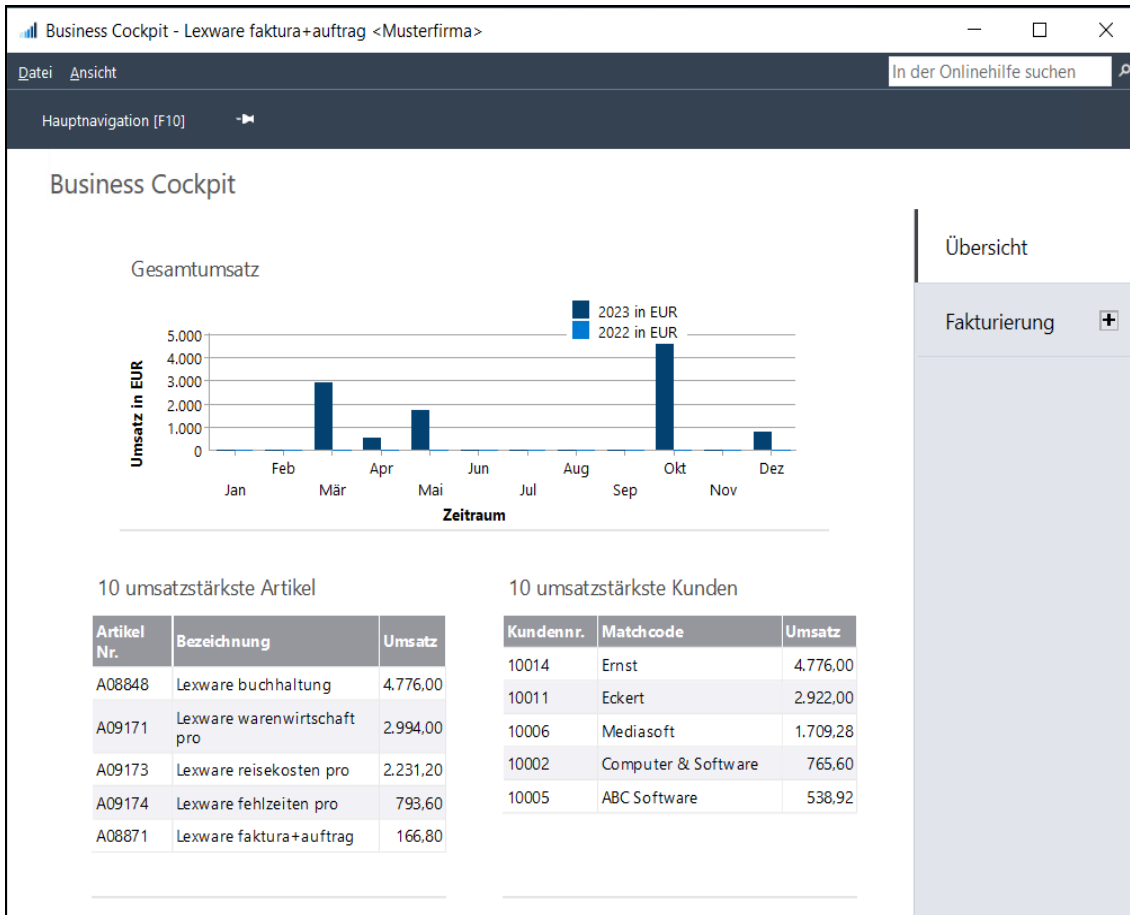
Business Cockpit - Lexware faktura+auftrag <Musterfirma>

Datei Ansicht

In der Onlinehilfe suchen

Hauptnavigation [F10]

Business Cockpit

Übersicht

Fakturierung

Gesamtumsatz

2023 in EUR
2022 in EUR

Umsatz in EUR

5.000
4.000
3.000
2.000
1.000
0

Jan Feb Mär Apr Mai Jun Jul Aug Sep Okt Nov Dez

Zeitraum

10 umsatzstärkste Artikel

| Artikel Nr. | Bezeichnung | Umsatz |
|---|---|---|
| A08848 | Lexware buchhaltung | 4.776,00 |
| A09171 | Lexware warenwirtschaft pro | 2.994,00 |
| A09173 | Lexware reisekosten pro | 2.231,20 |
| A09174 | Lexware fehlzeiten pro | 793,60 |
| A08871 | Lexware faktura+auftrag | 166,80 |

10 umsatzstärkste Kunden

| Kundennr. | Matchcode | Umsatz |
|---|---|---|
| 10014 | Ernst | 4.776,00 |
| 10011 | Eckert | 2.922,00 |
| 10006 | Mediasoft | 1.709,28 |
| 10002 | Computer & Software | 765,60 |
| 10005 | ABC Software | 538,92 |